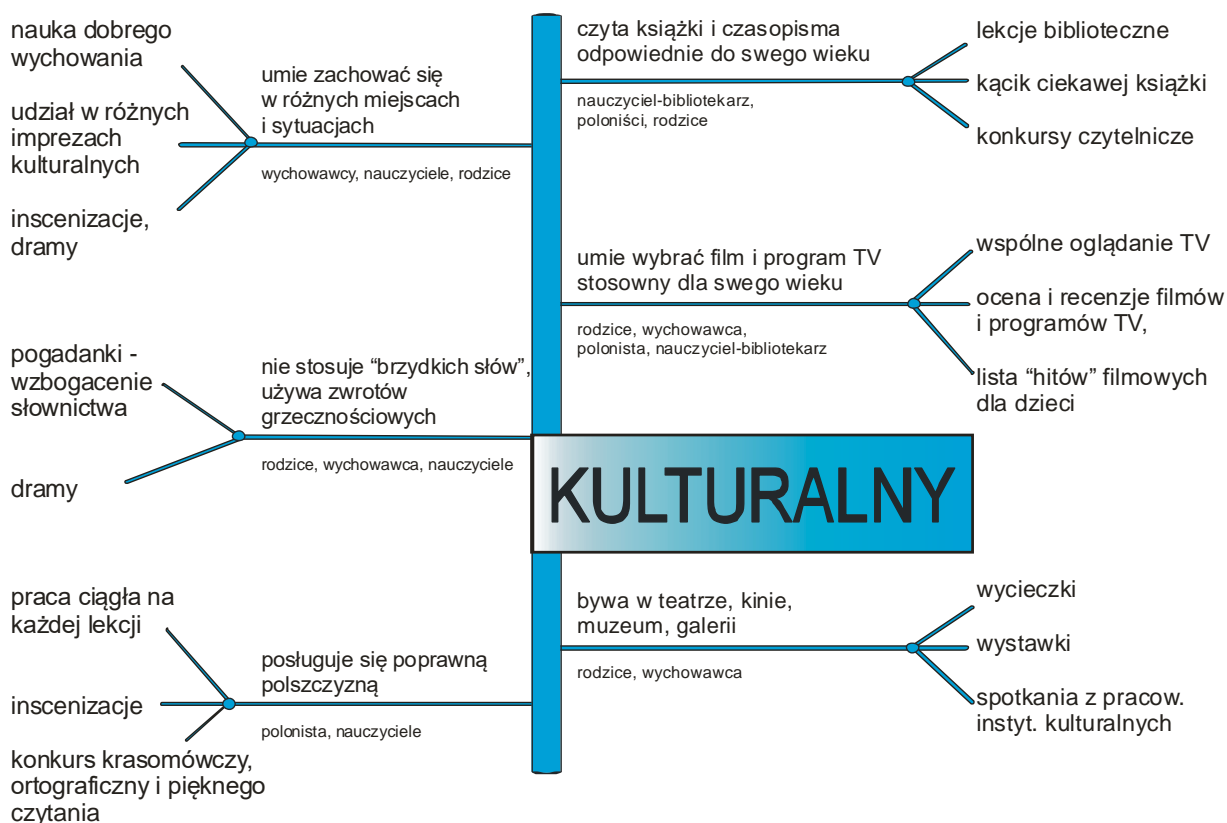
nauka dobrego wychowania

udział w różnych imprezach kulturalnych

inscenizacje, dramy

umie zachować się w różnych miejscach i sytuacjach

wychowawcy, nauczyciele, rodzice

czyta książki i czasopisma odpowiednie do swego wieku

nauczyciel-bibliotekarz, poloniści, rodzice

lekcje biblioteczne

kącik ciekawej książki

konkursy czytelnicze

umie wybrać film i program TV stosowny dla swego wieku

rodzice, wychowawca, polonista, nauczyciel-bibliotekarz

wspólne oglądanie TV

ocena i recenzje filmów i programów TV,

lista "hitów" filmowych dla dzieci

pogadanki - wzbogacenie słownictwa

dramy

nie stosuje "brzydkich słów", używa zwrotów grzecznościowych

rodzice, wychowawca, nauczyciele

KULTURALNY

praca ciągła na każdej lekcji

inscenizacje

konkurs krasomówczy, ortograficzny i pięknego czytania

posługuje się poprawną polszczyzną

polonista, nauczyciele

bywa w teatrze, kinie, muzeum, galerii

rodzice, wychowawca

wycieczki

wystawki

spotkania z pracow. instyt. kulturalnych